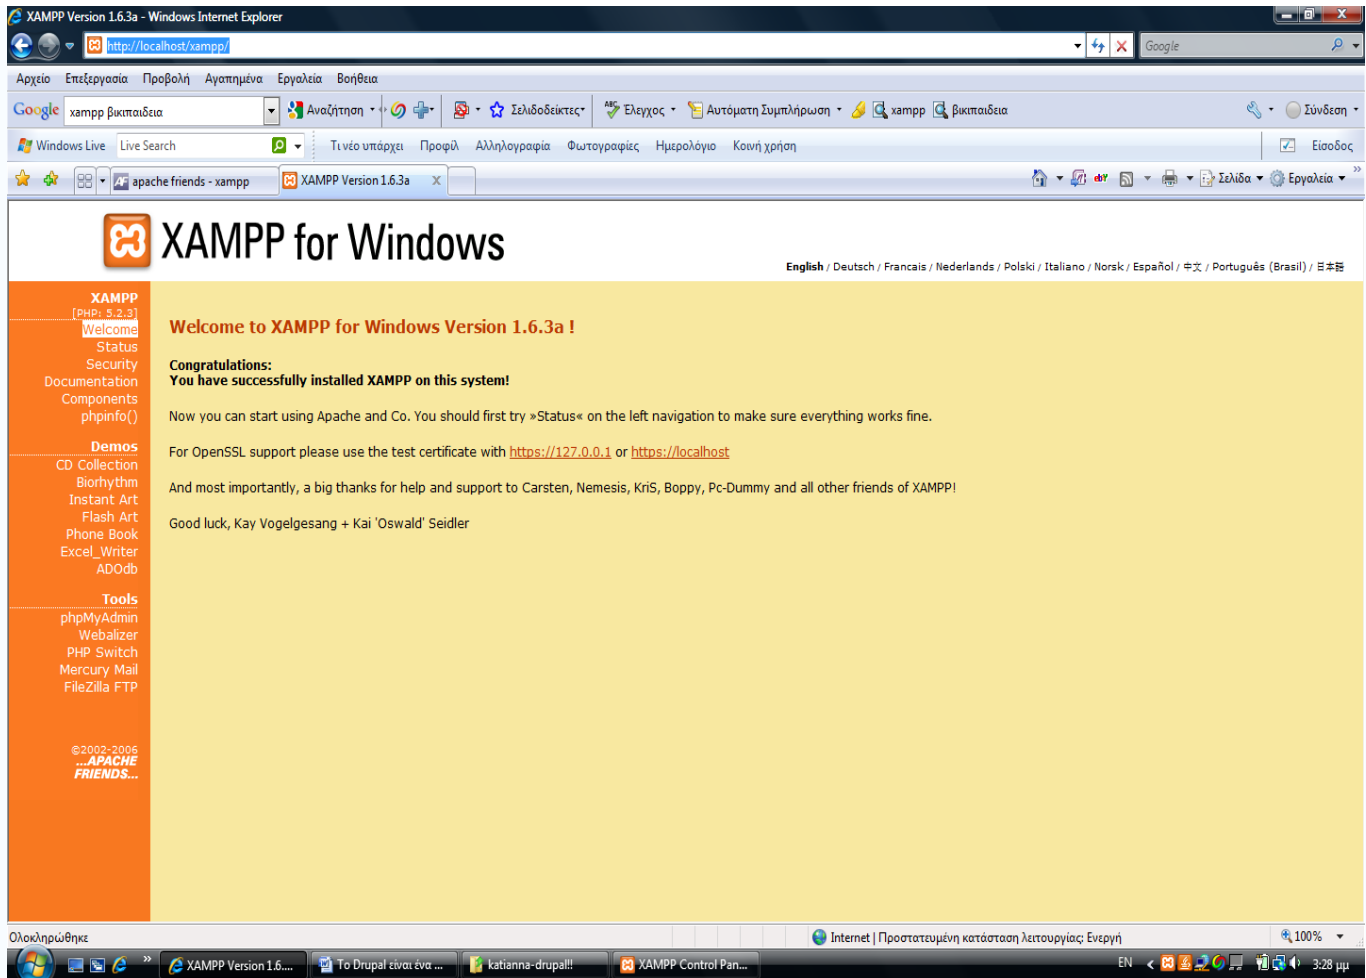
XAMPP Version 1.6.3a - Windows Internet Explorer

http://localhost/xampp/

Google

Αρχείο Επεξεργασία Προβολή Αγαπημένα Εργαλεία Βοήθεια

Google xampp βικιπαιδεια Αναζήτηση Σελιδοδείκτες Έλεγχος Αυτόματη Συμπλήρωση xampp βικιπαιδεια Σύνδεση

Windows Live Live Search Τι νέο υπάρχει Προφίλ Αλληλογραφία Φωτογραφίες Ημερολόγιο Κοινή χρήση Είσοδος

apache friends - xampp XAMPP Version 1.6.3a

Σελίδα Εργαλεία

XAMPP for Windows

English / Deutsch / Francais / Nederlands / Polski / Italiano / Norsk / Español / 中文 / Português (Brasil) / 日本語

XAMPP
[PHP: 5.2.3]
Welcome
Status
Security
Documentation
Components
phpinfo()

Demos
CD Collection
Biorhythm
Instant Art
Flash Art
Phone Book
Excel_Writer
ADOdb

Tools
phpMyAdmin
Webalizer
PHP Switch
Mercury Mail
FileZilla FTP

©2002-2006
...APACHE FRIENDS...

Welcome to XAMPP for Windows Version 1.6.3a !

Congratulations:
You have successfully installed XAMPP on this system!

Now you can start using Apache and Co. You should first try »Status« on the left navigation to make sure everything works fine.

For OpenSSL support please use the test certificate with https://127.0.0.1 or https://localhost

And most importantly, a big thanks for help and support to Carsten, Nemesis, KriS, Boppy, Pc-Dummy and all other friends of XAMPP!

Good luck, Kay Vogelgesang + Kai 'Oswald' Seidler

Ολοκληρώθηκε

Internet | Προστατευμένη κατάσταση λειτουργίας: Ενεργή

100%

XAMPP Version 1.6.... To Drupal είναι ένα ... katianna-drupal!! XAMPP Control Pan...

EN 3:28 μμ